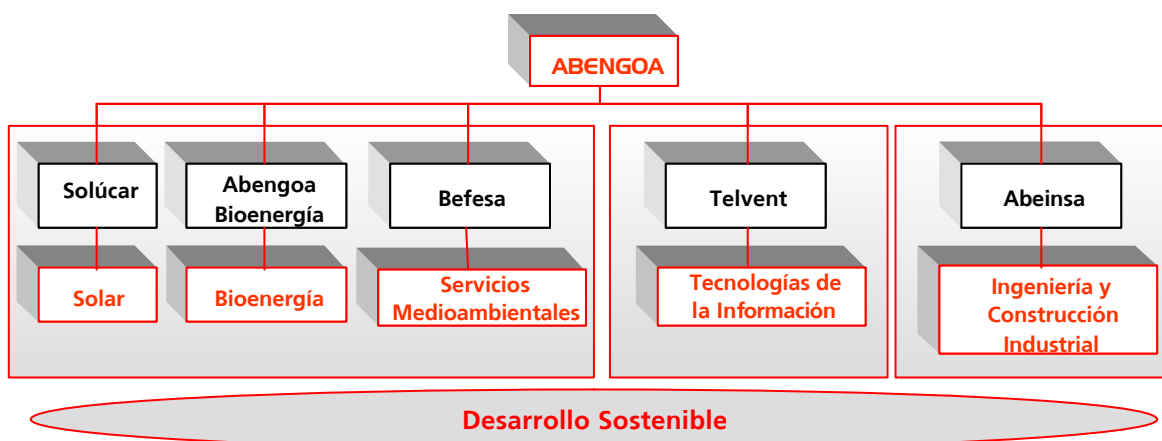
ABENGOA

Solúcar

Solar

Abengoa Bioenergía

Bioenergía

Befesa

Servicios Medioambientales

Telvent

Tecnologías de la Información

Abeinsa

Ingeniería y Construcción Industrial

Desarrollo Sostenible